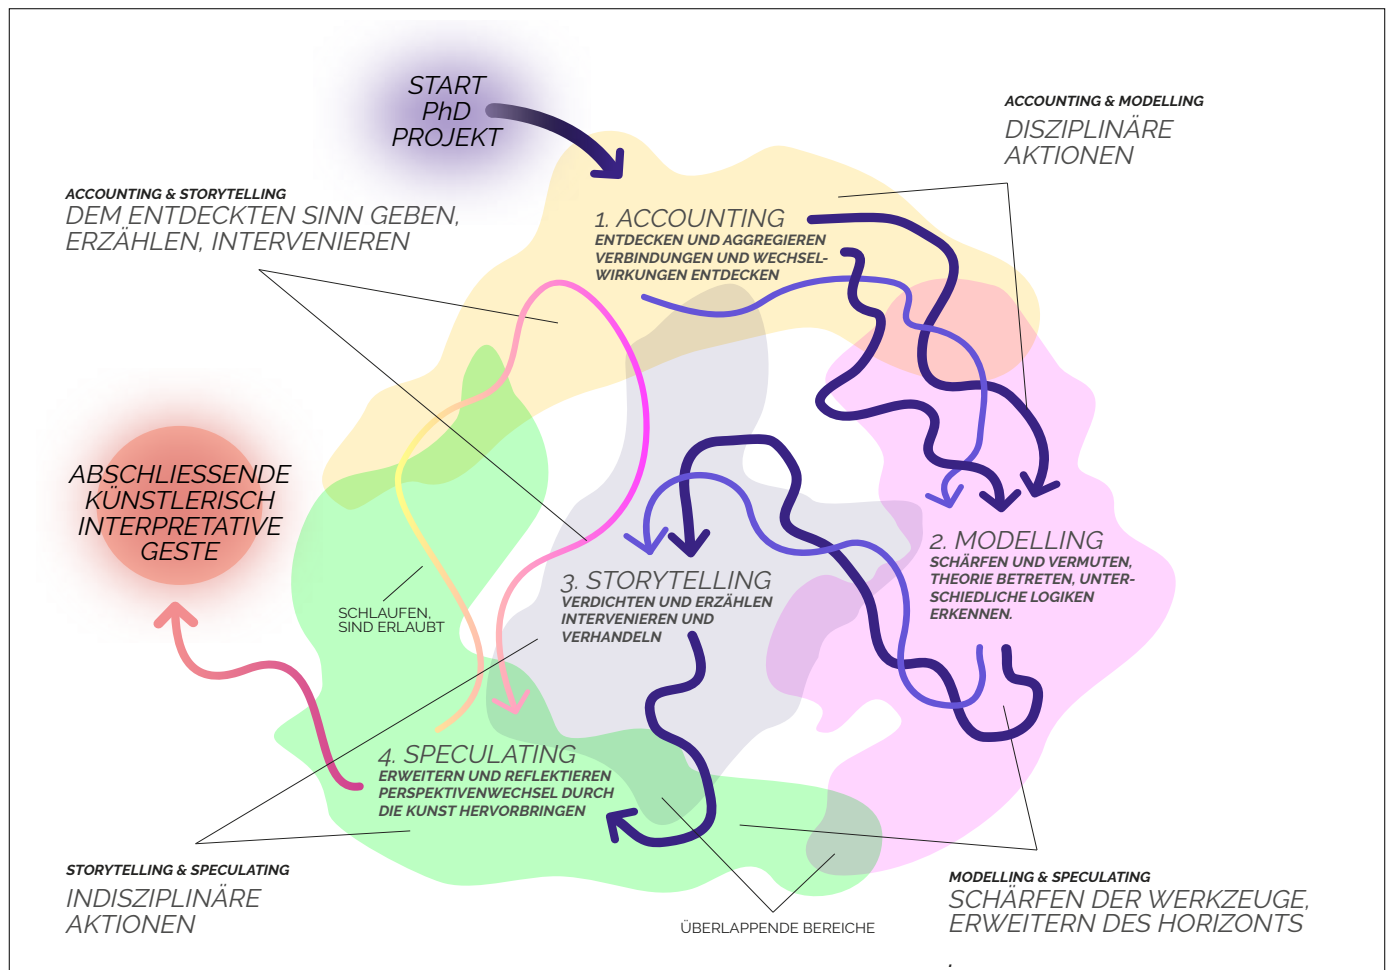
START
PhD
PROJEKT

ACCOUNTING & MODELLING
DISZIPLINÄRE
AKTIONEN

ACCOUNTING & STORYTELLING
DEM ENTDECKTEN SINN GEBEN,
ERZÄHLEN, INTERVENIEREN

1. ACCOUNTING
ENTDECKEN UND AGGREGIEREN
VERBINDUNGEN UND WECHSELWIRKUNGEN ENTDECKEN

ABSCHLIESSENDE
KÜNSTLERISCH
INTERPRETATIVE
GESTE

2. MODELLING
SCHÄRFEN UND VERMUTEN,
THEORIE BETRETEN, UNTERSCHIEDLICHE LOGIKEN
ERKENNEN.

3. STORYTELLING
VERDICHTEN UND ERZÄHLEN
INTERVENIEREN UND
VERHANDELN

SCHLAUFEN,
SIND ERLAUBT

4. SPECULATING
ERWEITERN UND REFLEKTIEREN
PERSPEKTIVENWECHSEL DURCH
DIE KUNST HERVORBRINGEN

STORYTELLING & SPECULATING
INDISZIPLINÄRE
AKTIONEN

ÜBERLAPPENDE BEREICHE

MODELLING & SPECULATING
SCHÄRFEN DER WERKZEUGE,
ERWEITERN DES HORIZONTS